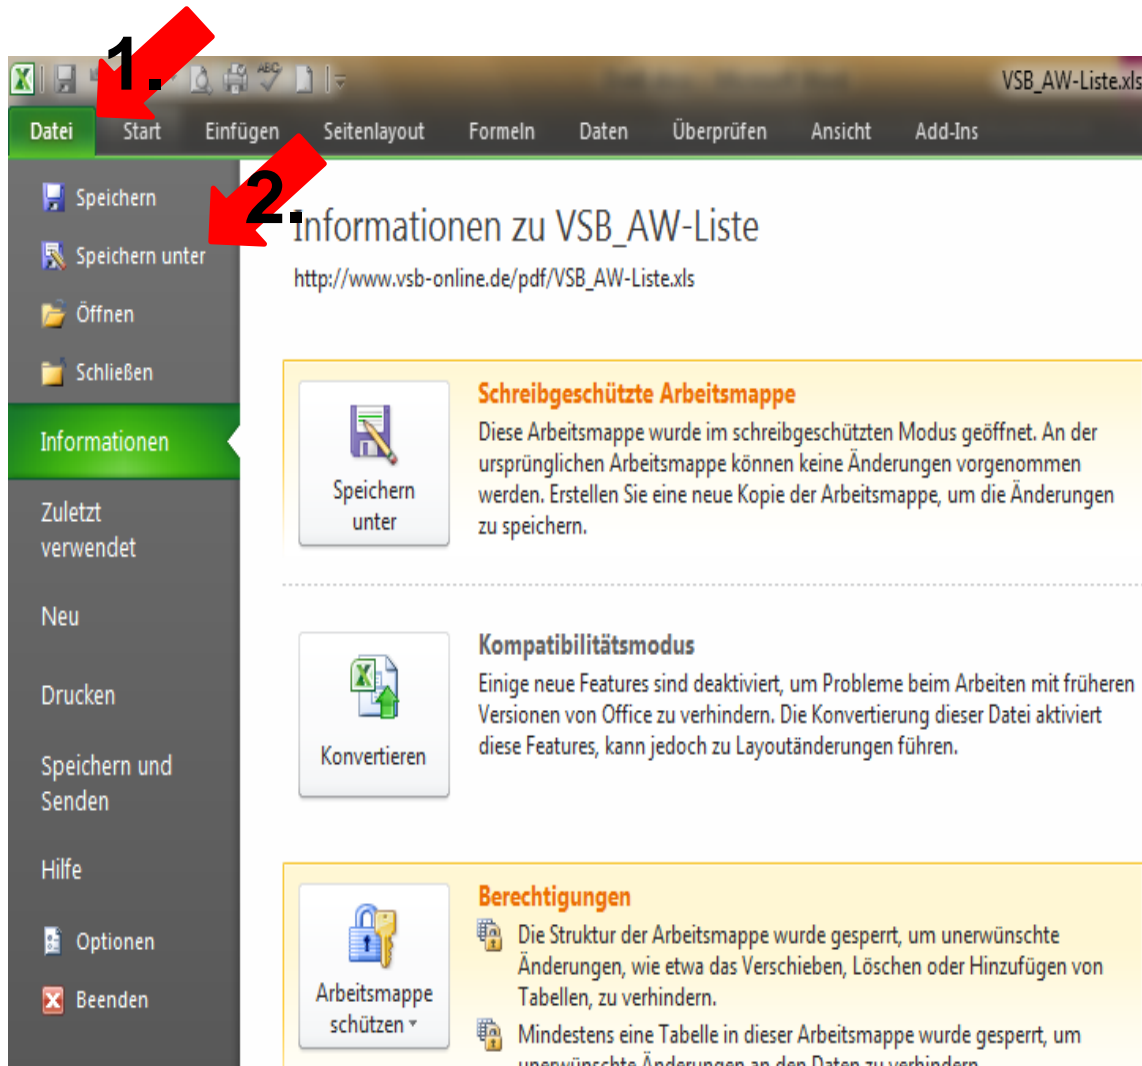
1.

VSB_AW-Liste.xls

Datei Start Einfügen Seitenlayout Formeln Daten Überprüfen Ansicht Add-Ins

2.

Speichern

Speichern unter

Öffnen

Schließen

Informationen

Zuletzt verwendet

Neu

Drucken

Speichern und Senden

Hilfe

Optionen

Beenden

Informationen zu VSB_AW-Liste

http://www.vsb-online.de/pdf/VSB_AW-Liste.xls

Speichern unter

Schreibgeschützte Arbeitsmappe

Diese Arbeitsmappe wurde im schreibgeschützten Modus geöffnet. An der ursprünglichen Arbeitsmappe können keine Änderungen vorgenommen werden. Erstellen Sie eine neue Kopie der Arbeitsmappe, um die Änderungen zu speichern.

Konvertieren

Kompatibilitätsmodus

Einige neue Features sind deaktiviert, um Probleme beim Arbeiten mit früheren Versionen von Office zu verhindern. Die Konvertierung dieser Datei aktiviert diese Features, kann jedoch zu Layoutänderungen führen.

Arbeitsmappe schützen

Berechtigungen

Die Struktur der Arbeitsmappe wurde gesperrt, um unerwünschte Änderungen, wie etwa das Verschieben, Löschen oder Hinzufügen von Tabellen, zu verhindern.

Mindestens eine Tabelle in dieser Arbeitsmappe wurde gesperrt, um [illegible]